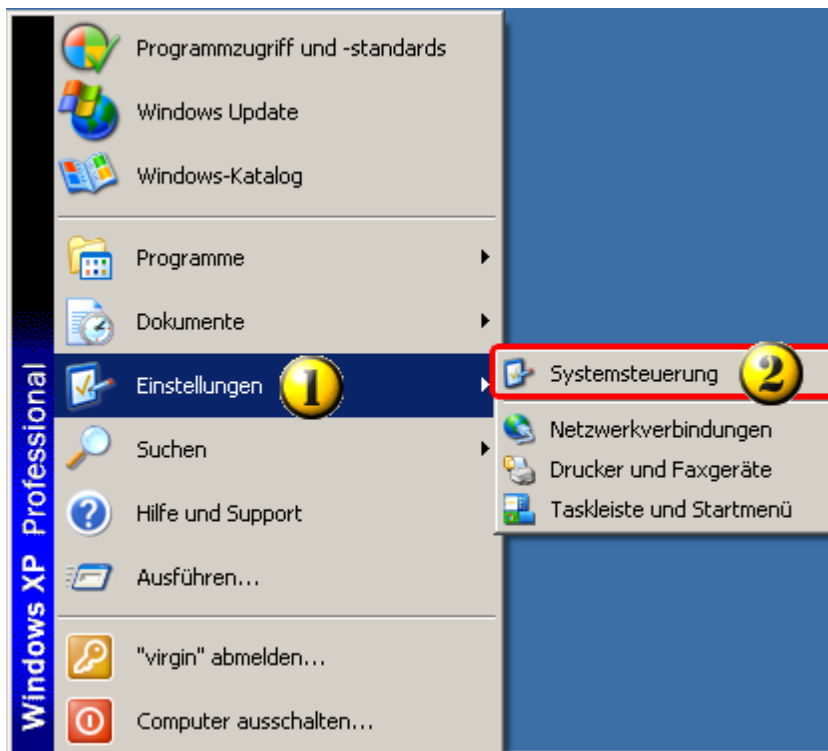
Windows XP Professional

Programmzugriff und -standards
Windows Update
Windows-Katalog
Programme
Dokumente
Einstellungen
1
Systemsteuerung
2
Netzwerkverbindungen
Drucker und Faxgeräte
Taskleiste und Startmenü
Suchen
Hilfe und Support
Ausführen...
"virgin" abmelden...
Computer ausschalten...